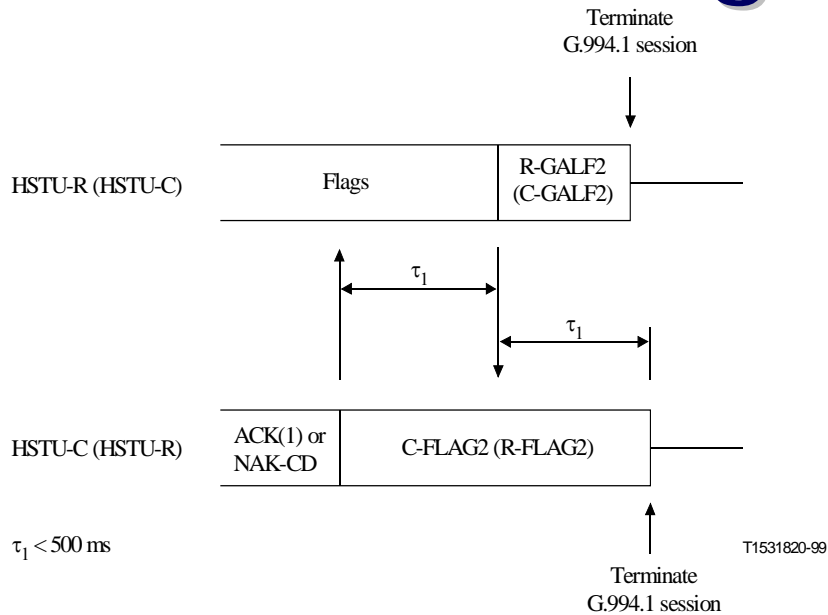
Terminate
G.994.1 session

HSTU-R (HSTU-C)

Flags

R-GALF2
(C-GALF2)

$\tau_1$

$\tau_1$

HSTU-C (HSTU-R)

ACK(1) or
NAK-CD

C-FLAG2 (R-FLAG2)

$\tau_1 < 500$ ms

T1531820-99

Terminate
G.994.1 session